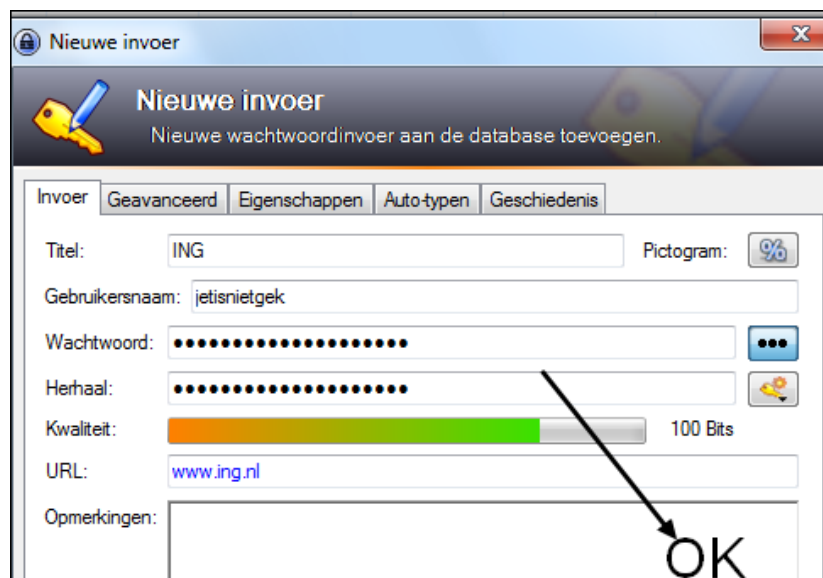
Nieuwe invoer

Nieuwe invoer

Nieuwe wachtwoordinvoer aan de database toevoegen.

Invoer | Geavanceerd | Eigenschappen | Auto-typen | Geschiedenis

Titel: ING

Pictogram:

Gebruikersnaam: jetisnietgek

Wachtwoord: ••••••••••••••••••••

Herhaal: ••••••••••••••••••••

Kwaliteit: 100 Bits

URL: www.ing.nl

Opmerkingen:

OK